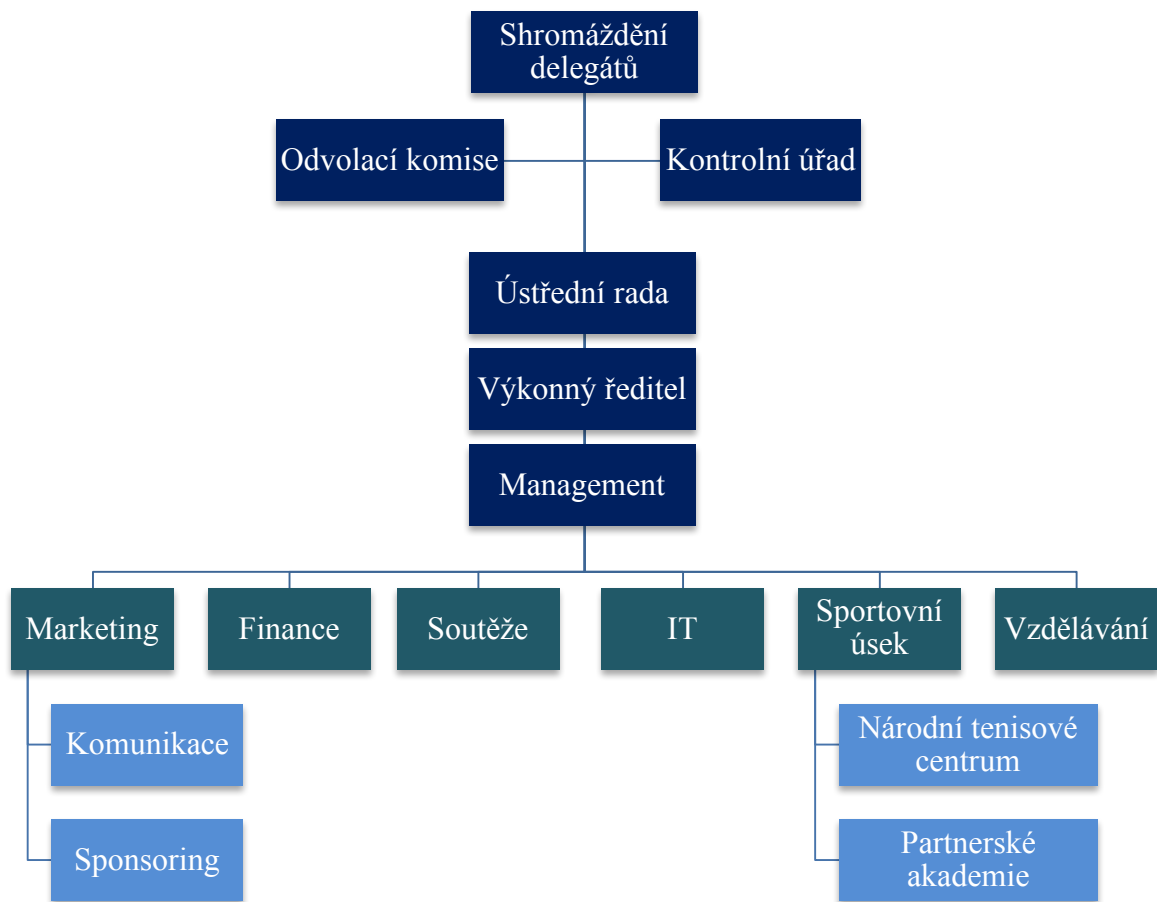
Shromáždění delegátů

Odvolací komise

Kontrolní úřad

Ústřední rada

Výkonný ředitel

Management

Marketing

Finance

Soutěže

IT

Sportovní úsek

Vzdělávání

Komunikace

Sponsoring

Národní tenisové centrum

Partnerské akademie